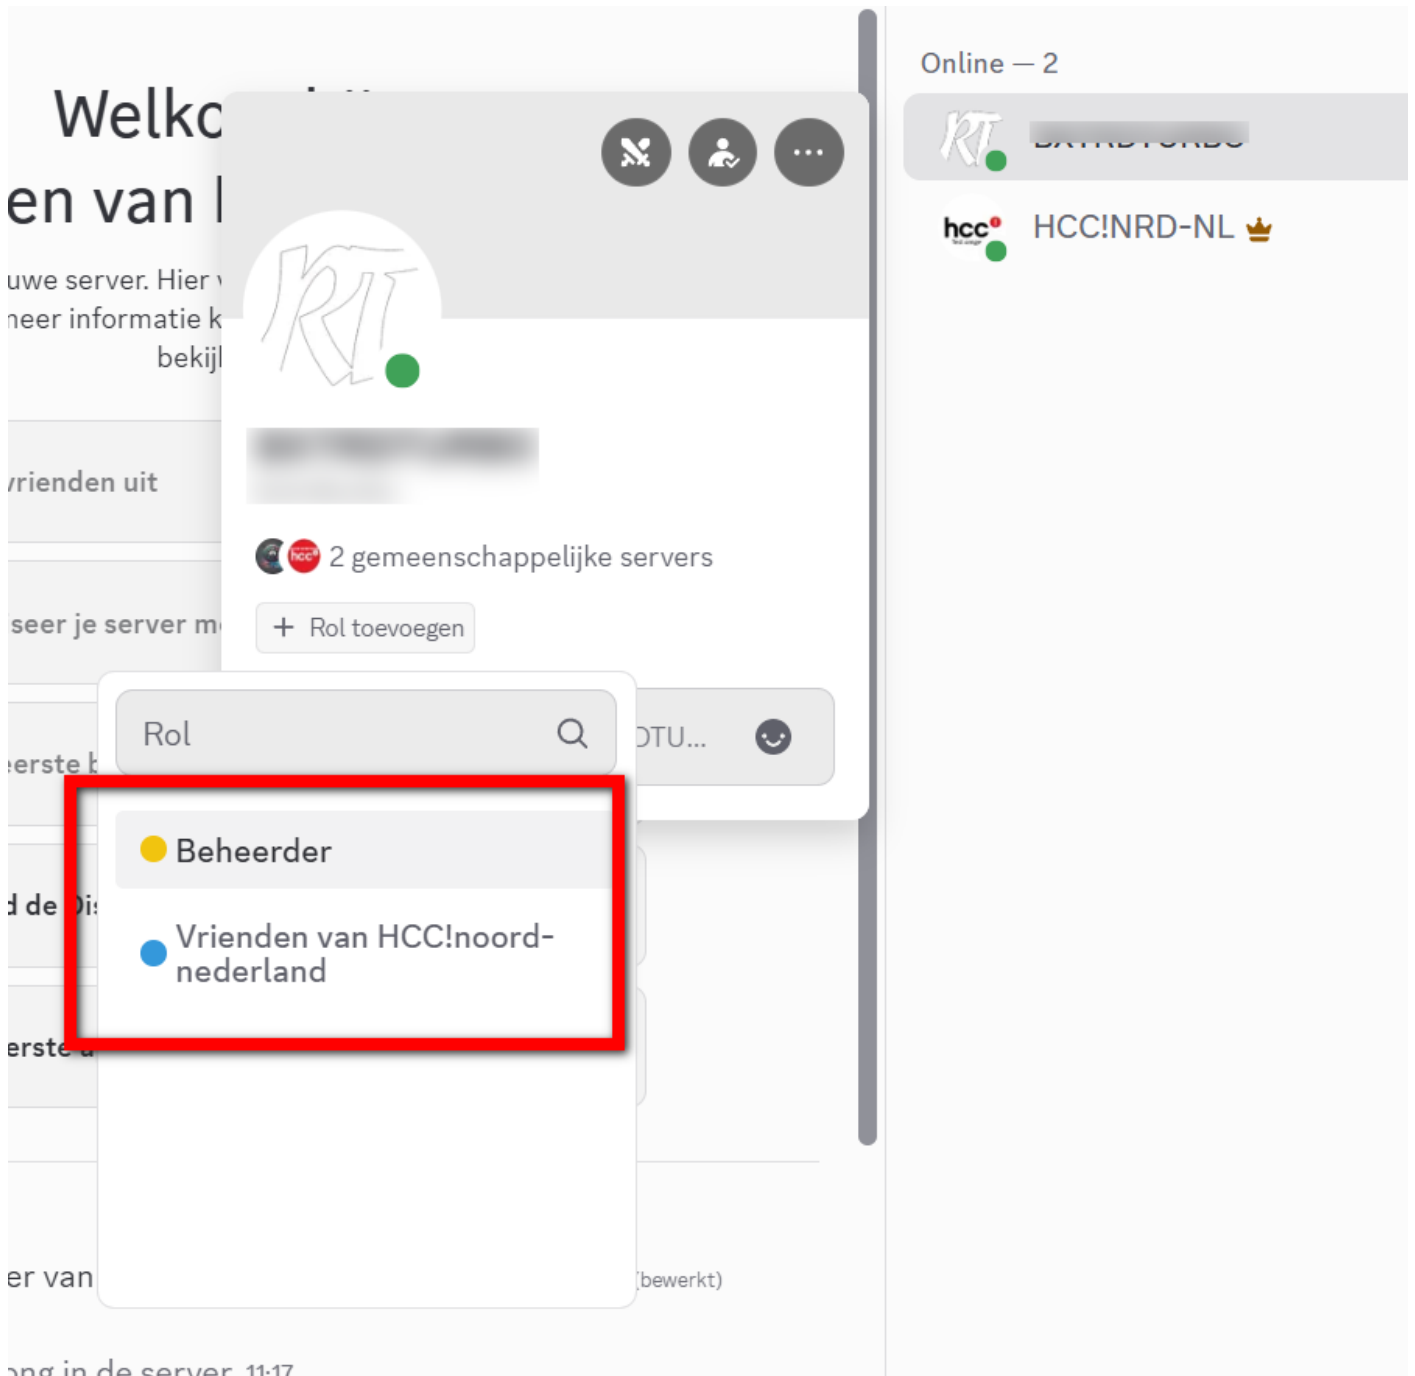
Welkc

en van l

uwe server. Hier
neer informatie k
bekijl

vrienden uit

seer je server m

eerste

d de Di

erste a

er van

ong in de server. 11:17

KT

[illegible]

2 gemeenschappelijke servers

+ Rol toevoegen

Rol

DTU...

Beheerder

Vrienden van HCC!noord-nederland

(bewerkt)

Online — 2

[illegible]

hcc

HCC!NRD-NL